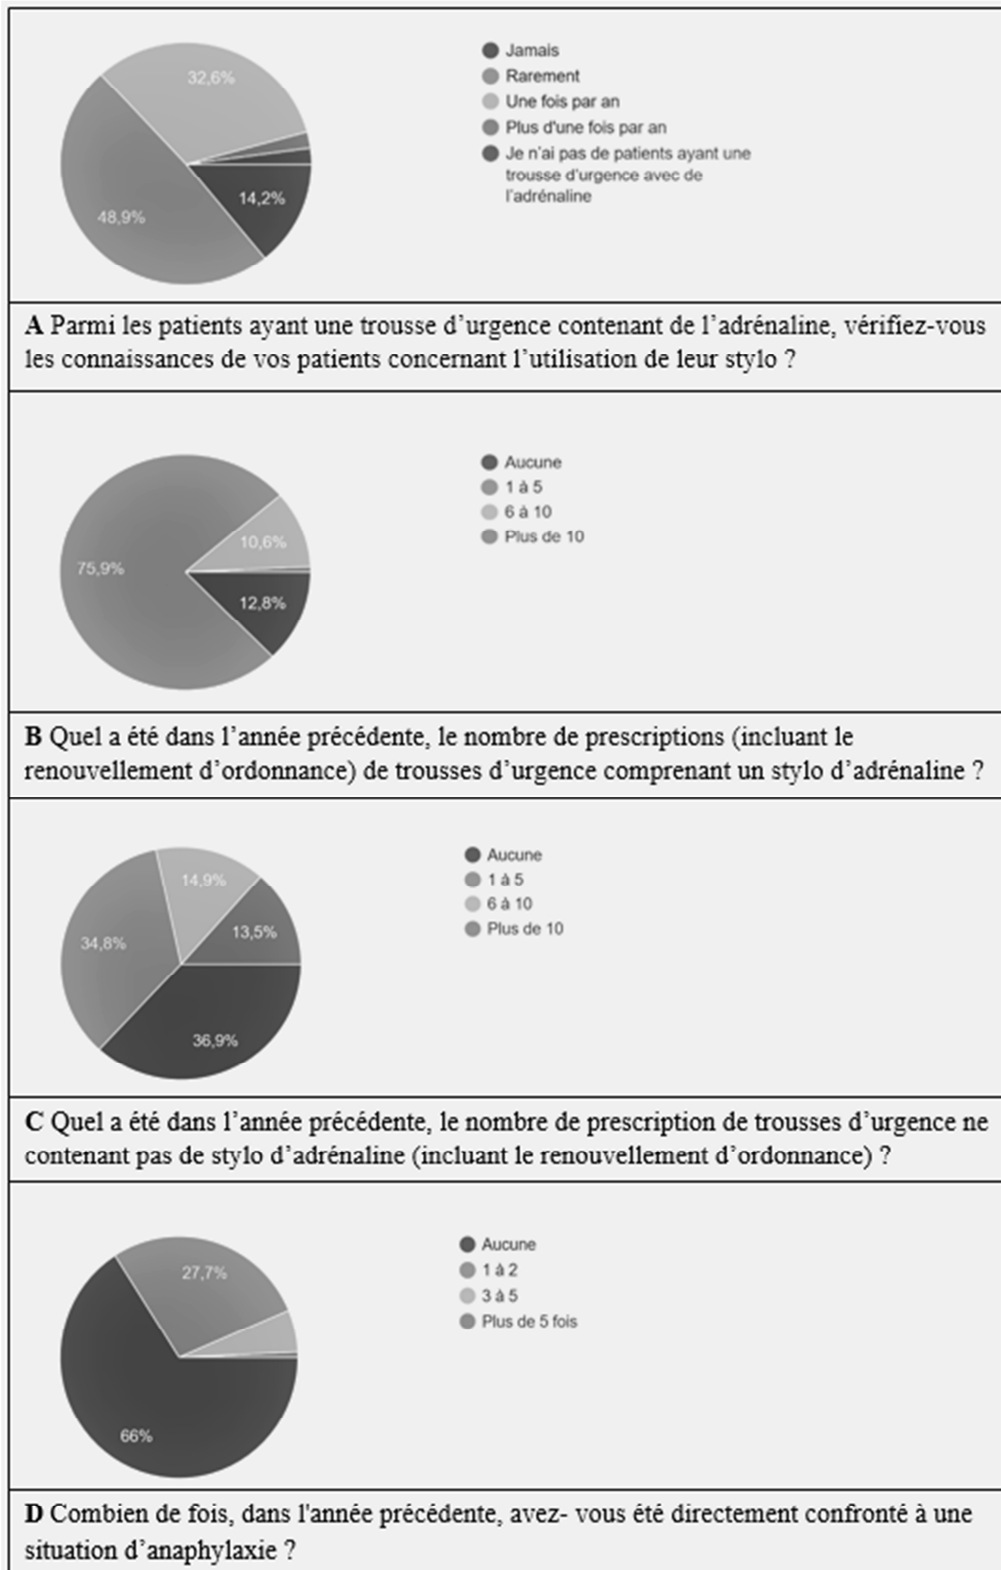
32,6%
48,9%
14,2%

Jamais
Rarement
Une fois par an
Plus d'une fois par an
Je n'ai pas de patients ayant une trousse d'urgence avec de l'adrénaline

**A** Parmi les patients ayant une trousse d'urgence contenant de l'adrénaline, vérifiez-vous les connaissances de vos patients concernant l'utilisation de leur stylo ?

10,6%
75,9%
12,8%

Aucune
1 à 5
6 à 10
Plus de 10

**B** Quel a été dans l'année précédente, le nombre de prescriptions (incluant le renouvellement d'ordonnance) de trousses d'urgence comprenant un stylo d'adrénaline ?

14,9%
34,8%
13,5%
36,9%

Aucune
1 à 5
6 à 10
Plus de 10

**C** Quel a été dans l'année précédente, le nombre de prescription de trousses d'urgence ne contenant pas de stylo d'adrénaline (incluant le renouvellement d'ordonnance) ?

27,7%
66%

Aucune
1 à 2
3 à 5
Plus de 5 fois

**D** Combien de fois, dans l'année précédente, avez- vous été directement confronté à une situation d'anaphylaxie ?